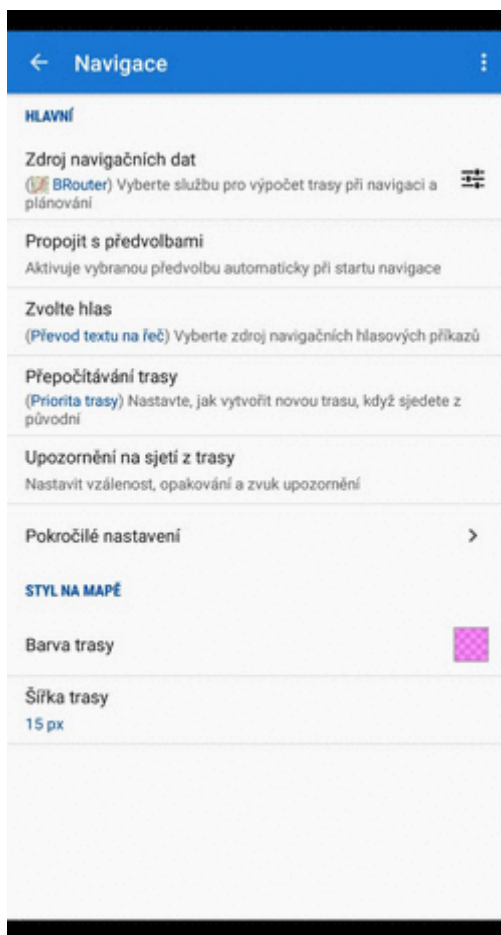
Navigace

HLAVNÍ

Zdroj navigačních dat
(BRouter) Vyberte službu pro výpočet trasy při navigaci a plánování

Propojit s předvolbami
Aktivuje vybranou předvolbu automaticky při startu navigace

Zvolte hlas
(Převod textu na řeč) Vyberte zdroj navigačních hlasových příkazů

Přepočítávání trasy
(Priorita trasy) Nastavte, jak vytvořit novou trasu, když sjedete z původní

Upozornění na sjetí z trasy
Nastavit vzálenost, opakování a zvuk upozornění

Pokročilé nastavení

STYL NA MAPĚ

Barva trasy

Šířka trasy
15 px